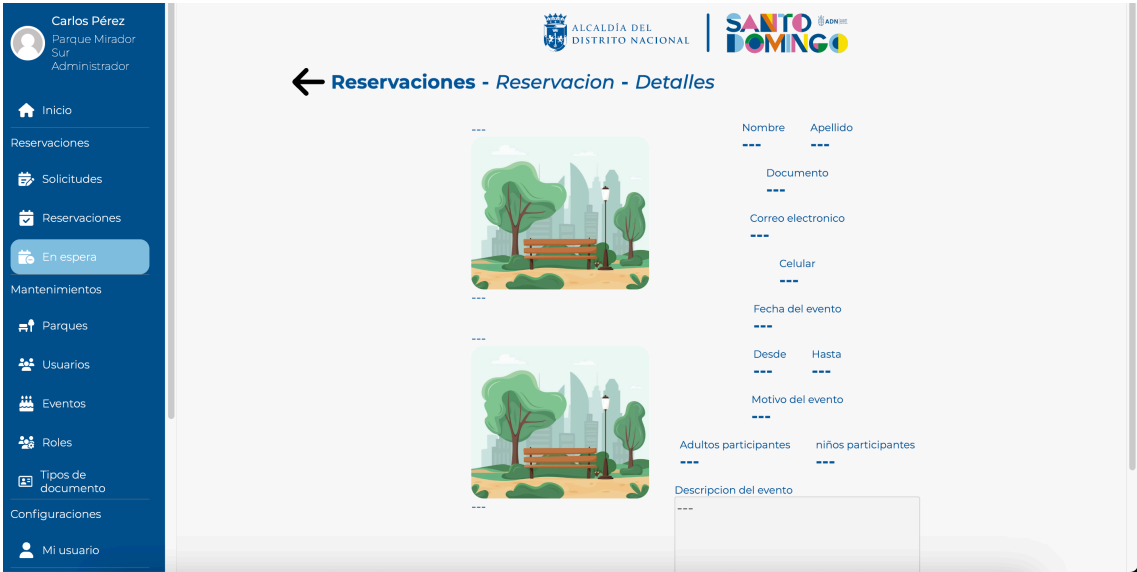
Carlos Pérez
Parque Mirador Sur
Administrador

Inicio
Reservaciones
Solicitudes
Reservaciones
En espera
Mantenimientos
Parques
Usuarios
Eventos
Roles
Tipos de documento
Configuraciones
Mi usuario

ALCALDÍA DEL DISTRITO NACIONAL
SANTO DOMINGO
ADN

Reservaciones - Reservacion - Detalles

---
---
---
---

Nombre
---
Apellido
---
Documento
---
Correo electronico
---
Celular
---
Fecha del evento
---
Desde
---
Hasta
---
Motivo del evento
---
Adultos participantes
---
niños participantes
---
Descripcion del evento
---